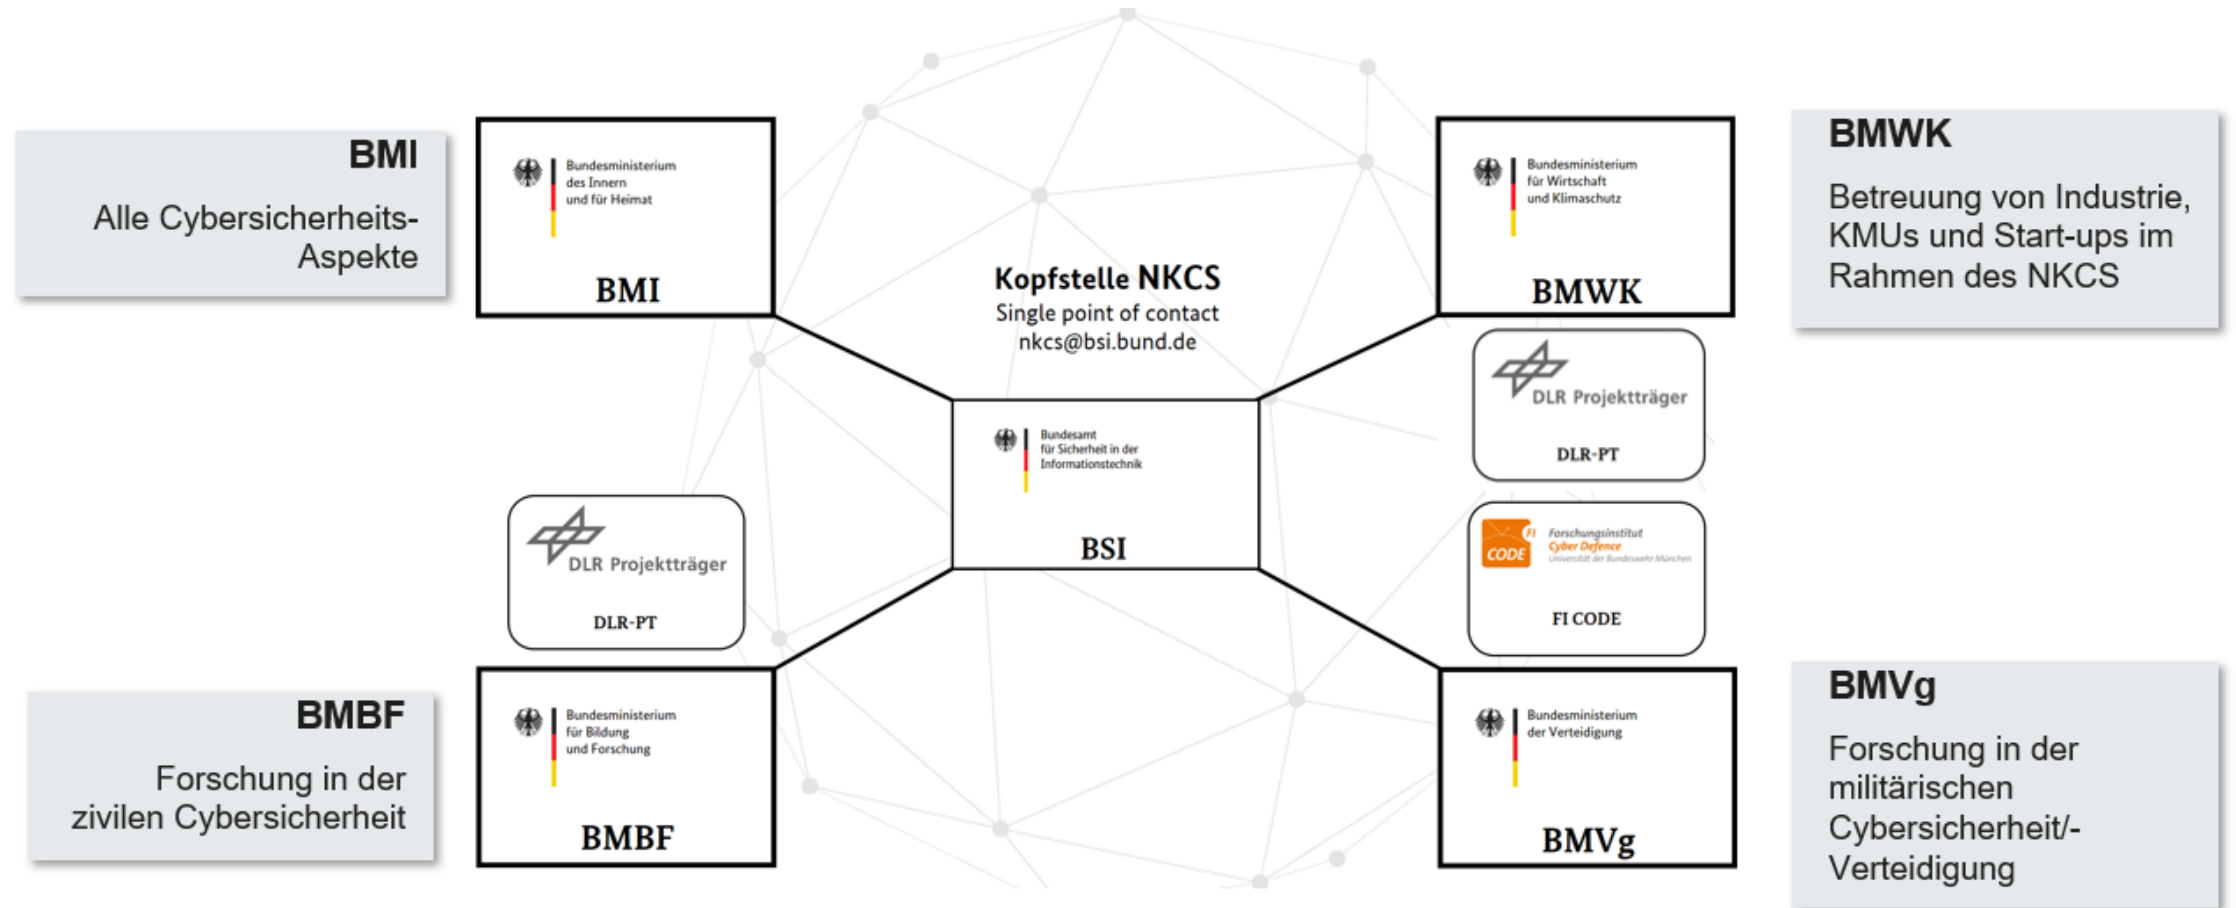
BMI

Alle Cybersicherheits-Aspekte

Bundesministerium des Innern und für Heimat

BMI

Kopfstelle NKCS
Single point of contact
nkcs@bsi.bund.de

Bundesministerium für Wirtschaft und Klimaschutz

BMWK

BMWK

Betreuung von Industrie, KMUs und Start-ups im Rahmen des NKCS

DLR Projektträger

DLR-PT

Bundesamt für Sicherheit in der Informationstechnik

BSI

DLR Projektträger

DLR-PT

FI CODE Forschungsinstitut Cyber Defence Universität der Bundeswehr München

FI CODE

BMBF

Forschung in der zivilen Cybersicherheit

Bundesministerium für Bildung und Forschung

BMBF

Bundesministerium der Verteidigung

BMVg

BMVg

Forschung in der militärischen Cybersicherheit/-Verteidigung